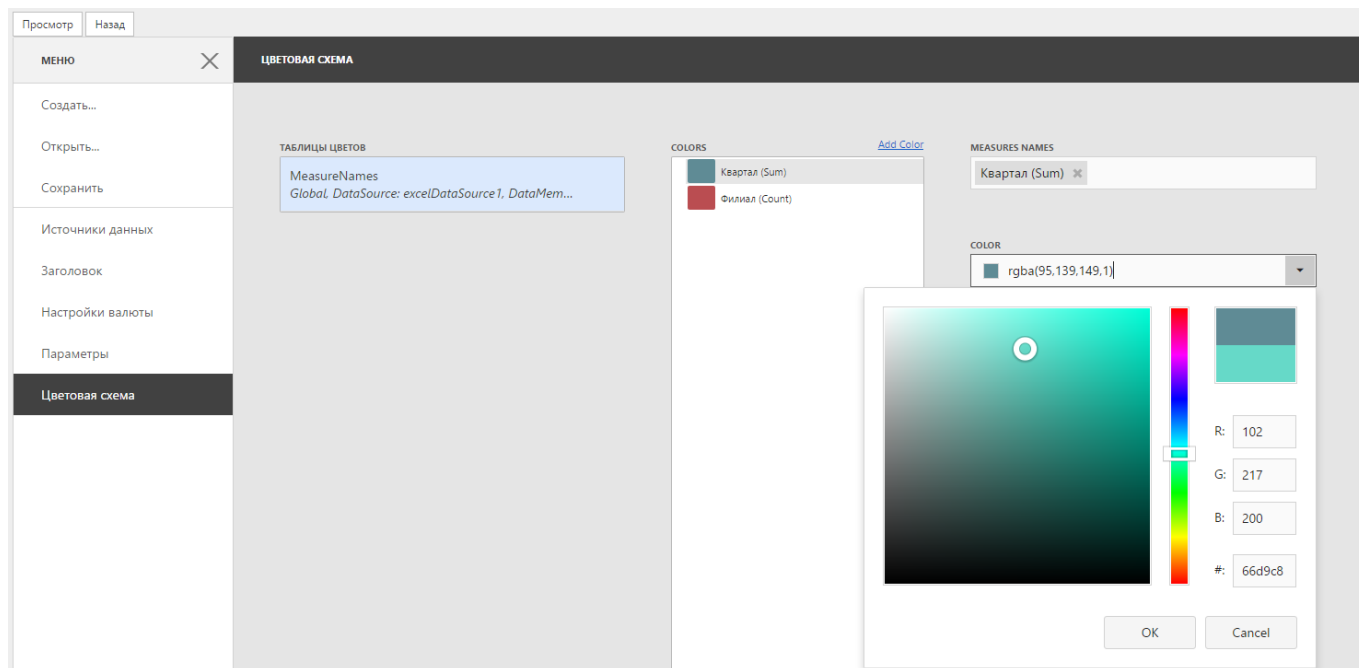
Просмотр Назад

МЕНЮ

Создать...

Открыть...

Сохранить

Источники данных

Заголовок

Настройки валюты

Параметры

Цветовая схема

ЦВЕТОВАЯ СХЕМА

ТАБЛИЦЫ ЦВЕТОВ

MeasureNames
Global, DataSource: excelDataSource1, DataMem...

COLORS

Add Color

Квартал (Sum)

Филиал (Count)

MEASURES NAMES

Квартал (Sum)

COLOR

rgba(95,139,149,1)

R: 102

G: 217

B: 200

#: 66d9c8

OK

Cancel